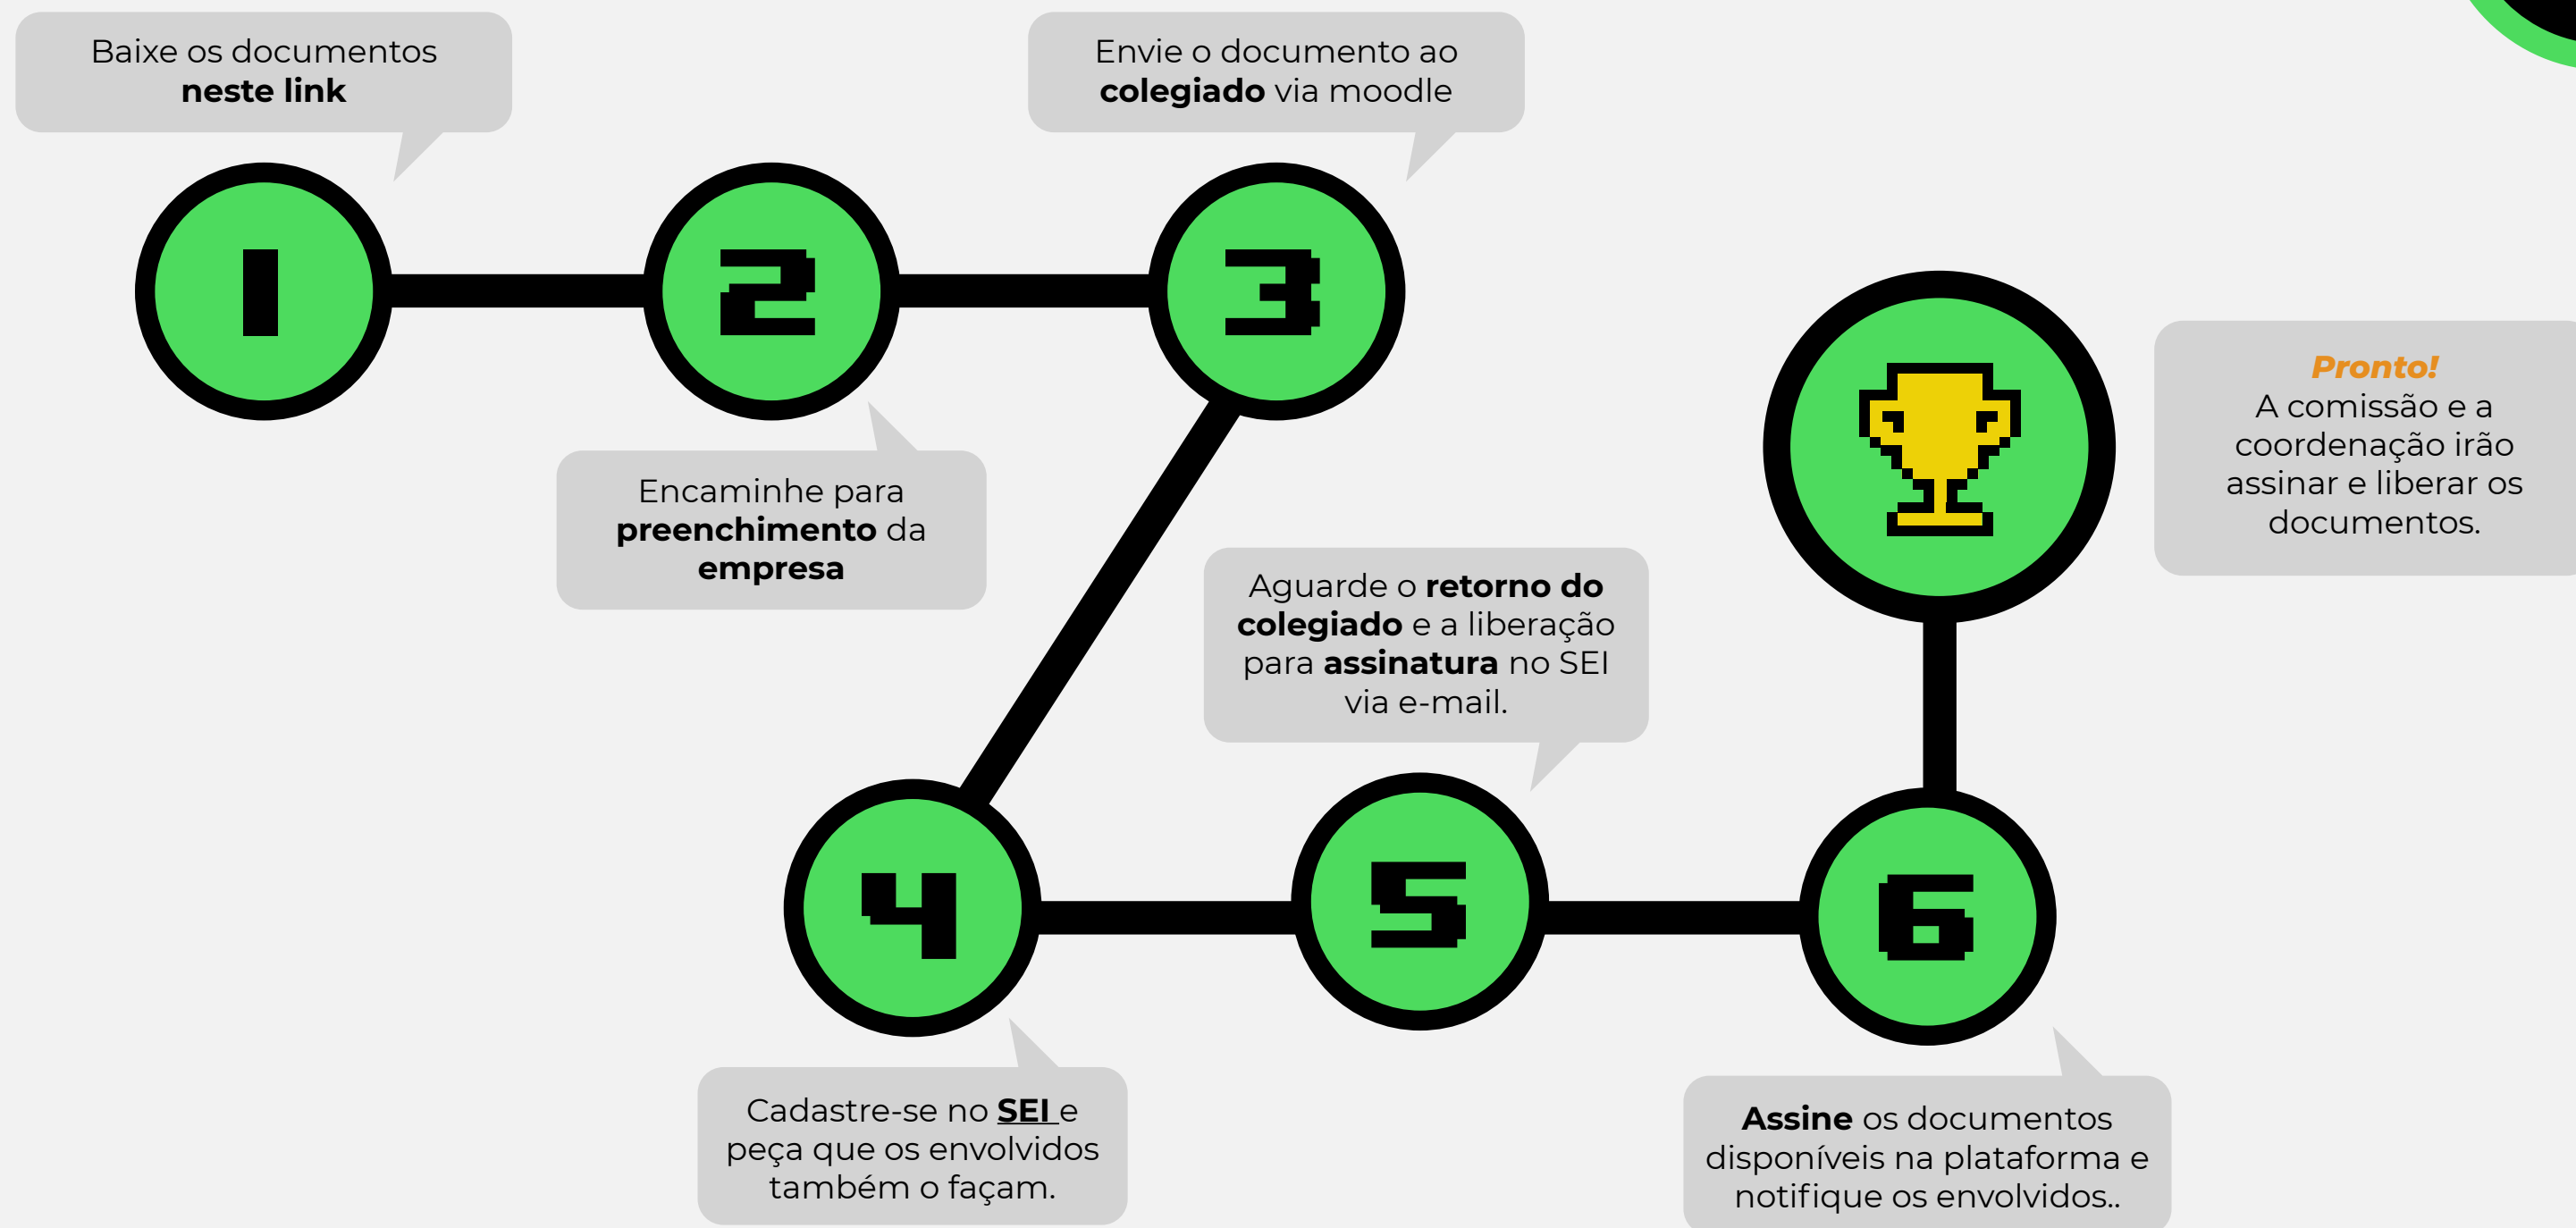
Baixe os documentos **neste link**

1

2

3

Envie o documento ao **colegiado** via moodle

Encaminhe para **preenchimento** da **empresa**

*Pronto!*
A comissão e a coordenação irão assinar e liberar os documentos.

Aguarde o **retorno do colegiado** e a liberação para **assinatura** no SEI via e-mail.

4

5

6

Cadastre-se no **SEI** e peça que os envolvidos também o façam.

**Assine** os documentos disponíveis na plataforma e notifique os envolvidos..